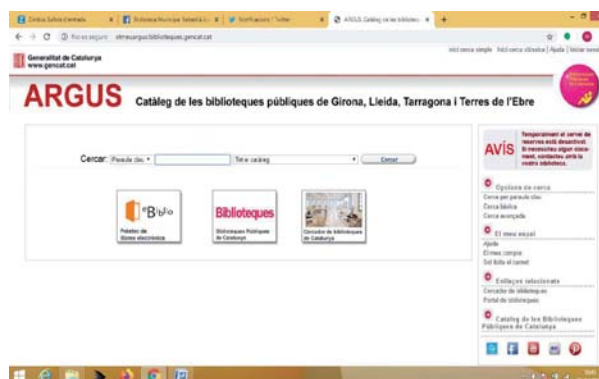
Safata d'entrada | Biblioteca Municipal | Notificacions / Twitter | ARGUS. Catàleg de les bibliotec... | +

No es segur | elmeuargus.biblioteques.gencat.cat

Inici cerca simple | Inici cerca clàssica | Ajuda | Iniciar sessió

Generalitat de Catalunya
www.gencat.cat

ARGUS Catàleg de les biblioteques públiques de Girona, Lleida, Tarragona i Terres de l'Ebre

Cercar: Paraula clau | Tot el catàleg | Cercar

eBiblio
Préstec de llibres electrònics

Biblioteques
Biblioteques Públiques de Catalunya

Cercador de biblioteques de Catalunya

AVÍS
Temporalment el servei de reserves està desactivat. Si necessiteu algun document, contacteu amb la vostra biblioteca.

Opcions de cerca
Cerca per paraula clau
Cerca bàsica
Cerca avançada

El meu espai
Ajuda
El meu compte
Sol·licita el carnet

Enllaços relacionats
Cercador de biblioteques
Portal de biblioteques

Catàleg de les Biblioteques Públiques de Catalunya